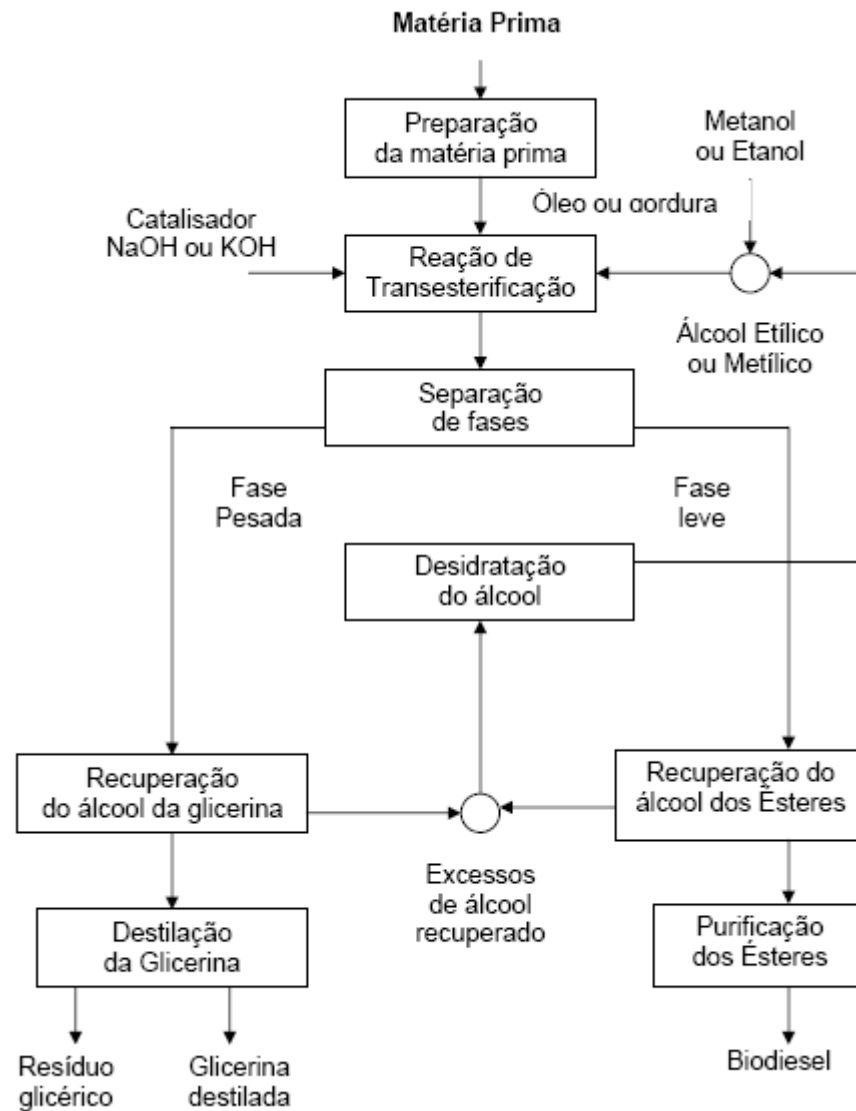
Matéria Prima

Preparação da matéria prima

Metanol ou Etanol

Óleo ou gordura

Catalisador NaOH ou KOH

Reação de Transesterificação

Álcool Etílico ou Metílico

Separação de fases

Fase Pesada

Fase leve

Desidratação do álcool

Recuperação do álcool da glicerina

Recuperação do álcool dos Ésteres

Excessos de álcool recuperado

Destilação da Glicerina

Purificação dos Ésteres

Resíduo glicérico

Glicerina destilada

Biodiesel